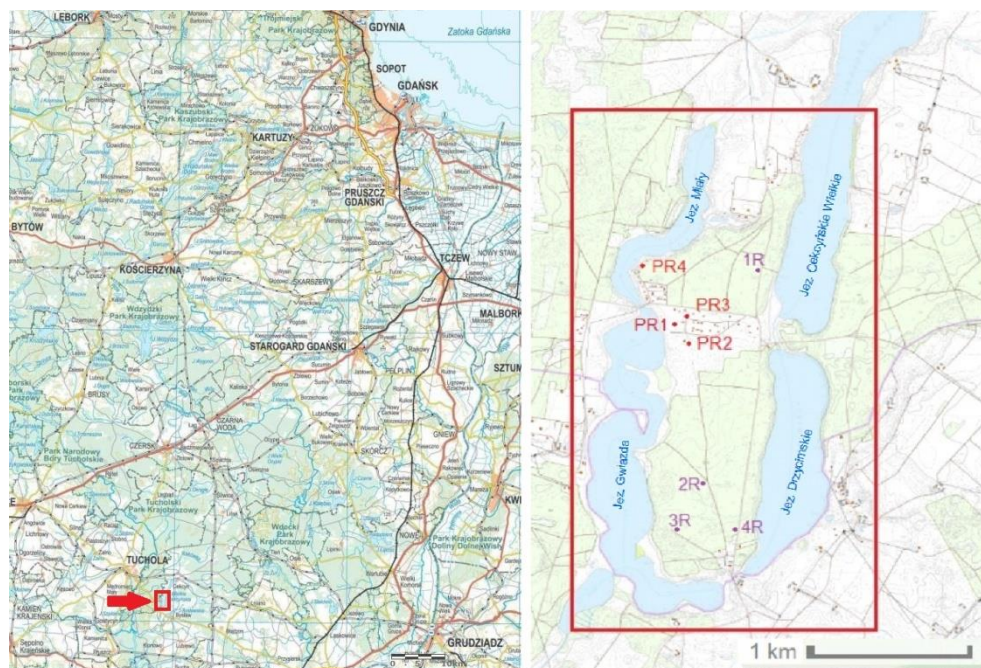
LĘBORK
Trójmiejski Park Krajobrazowy
GDYNIA
Zatoka Gdańska
SOPOT
GDAŃSK
Kaszubski Park Krajobrazowy
KARTUZY
PRUSZCZ GDAŃSKI
BYTÓW
TCZEW
NOWY STAW
KOŚCIERZYNA
MALBORK
Wdzydzki Park Krajobrazowy
STAROGARD GDAŃSKI
SZTUM
BRUSY
PELPLIN
CZARNA WODA
CZERSK
Park Narodowy Bory Tucholskie
SKÓRCZ
GNIEW
Tucholski Park Krajobrazowy
Wdecki Park Krajobrazowy
KWI
TUCHOLA
NOWE
Park Krajobrazowy Doliny Dolnej Wisły
KAMIEŃ KRAJEŃSKI
GRUDZIĄDZ
Sępólno Krajeńskie
0 5 10 km

Jez. Miały
Jez. Cekcyńskie Wielkie
PR4
1R
PR3
PR1
PR2
Jez. Gwiazda
Jez. Drzycimskie
2R
3R
4R
1 km